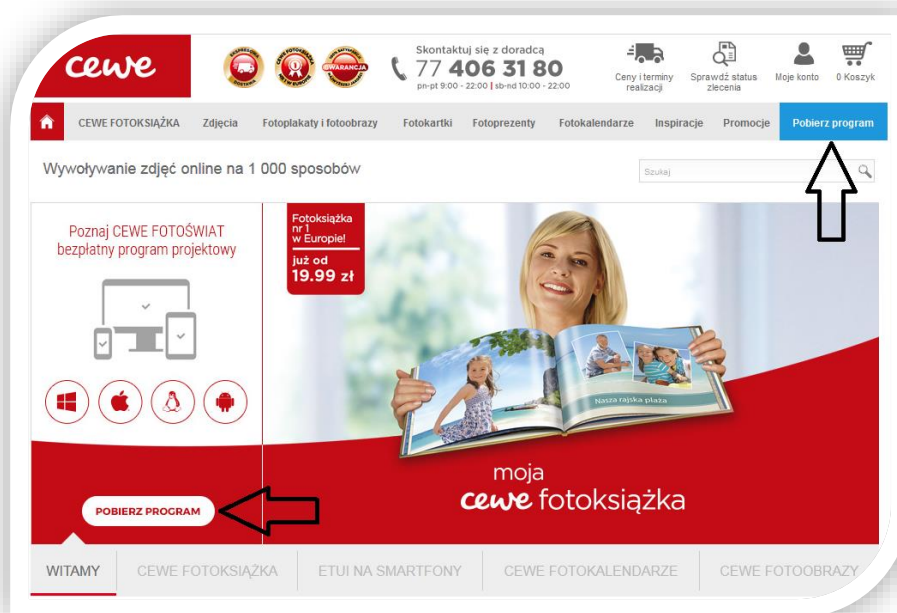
cewe

GWARANCJA

Skontaktuj się z doradcą
77 406 31 80
pn-pt 9:00 - 22:00 | sb-nd 10:00 - 22:00

Ceny i terminy realizacji

Sprawdź status zlecenia

Moje konto

0 Koszyk

CEWE FOTOKSIĄŻKA | Zdjęcia | Fotoplakaty i fotoobrazy | Fotokartki | Fotoprezenty | Fotokalendarze | Inspiracje | Promocje | Pobierz program

Wywoływanie zdjęć online na 1 000 sposobów

Szukaj

Poznaj CEWE FOTOŚWIAT bezpłatny program projektowy

Fotoksiążka nr 1 w Europie!
już od
19.99 zł

Nasza rajska plaża

moja
cewe fotoksiążka

POBIERZ PROGRAM

WITAMY | CEWE FOTOKSIĄŻKA | ETUI NA SMARTFONY | CEWE FOTOKALENDARZE | CEWE FOTOOBRAZY